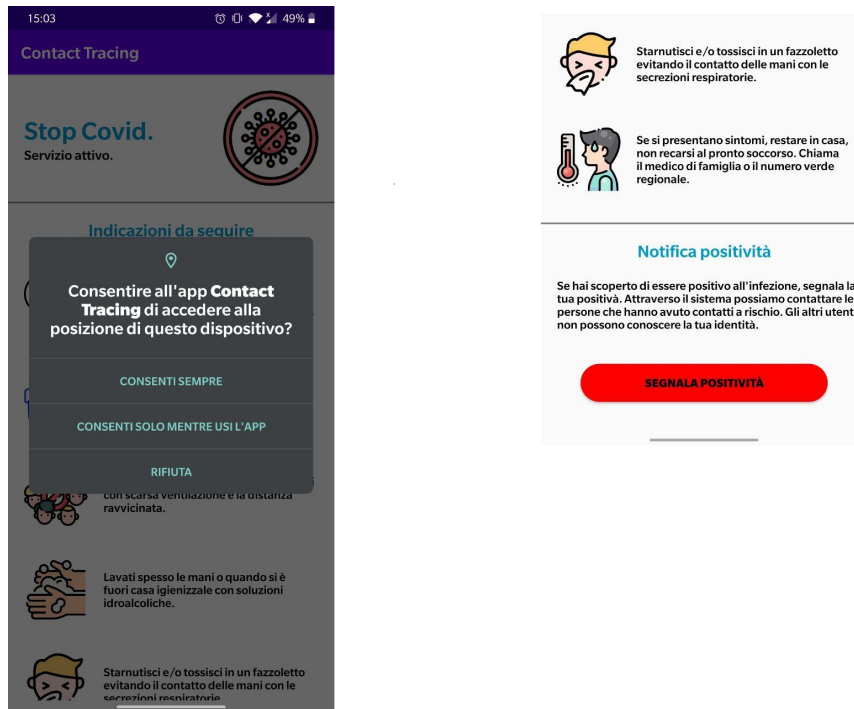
15:03 49%

Contact Tracing

Stop Covid.
Servizio attivo.

Indicazioni da seguire

Consentire all'app **Contact Tracing** di accedere alla posizione di questo dispositivo?

CONSENTI SEMPRE

CONSENTI SOLO MENTRE USI L'APP

RIFIUTA

con scarsa ventilazione e la distanza ravvicinata.

Lavati spesso le mani o quando si è fuori casa igienizzale con soluzioni idroalcoliche.

Starnutisci e/o tossisci in un fazzoletto evitando il contatto delle mani con le secrezioni respiratorie.

Starnutisci e/o tossisci in un fazzoletto evitando il contatto delle mani con le secrezioni respiratorie.

Se si presentano sintomi, restare in casa, non recarsi al pronto soccorso. Chiama il medico di famiglia o il numero verde regionale.

Notifica positività

Se hai scoperto di essere positivo all'infezione, segnala la tua positività. Attraverso il sistema possiamo contattare le persone che hanno avuto contatti a rischio. Gli altri utent non possono conoscere la tua identità.

SEGNALA POSITIVITÀ